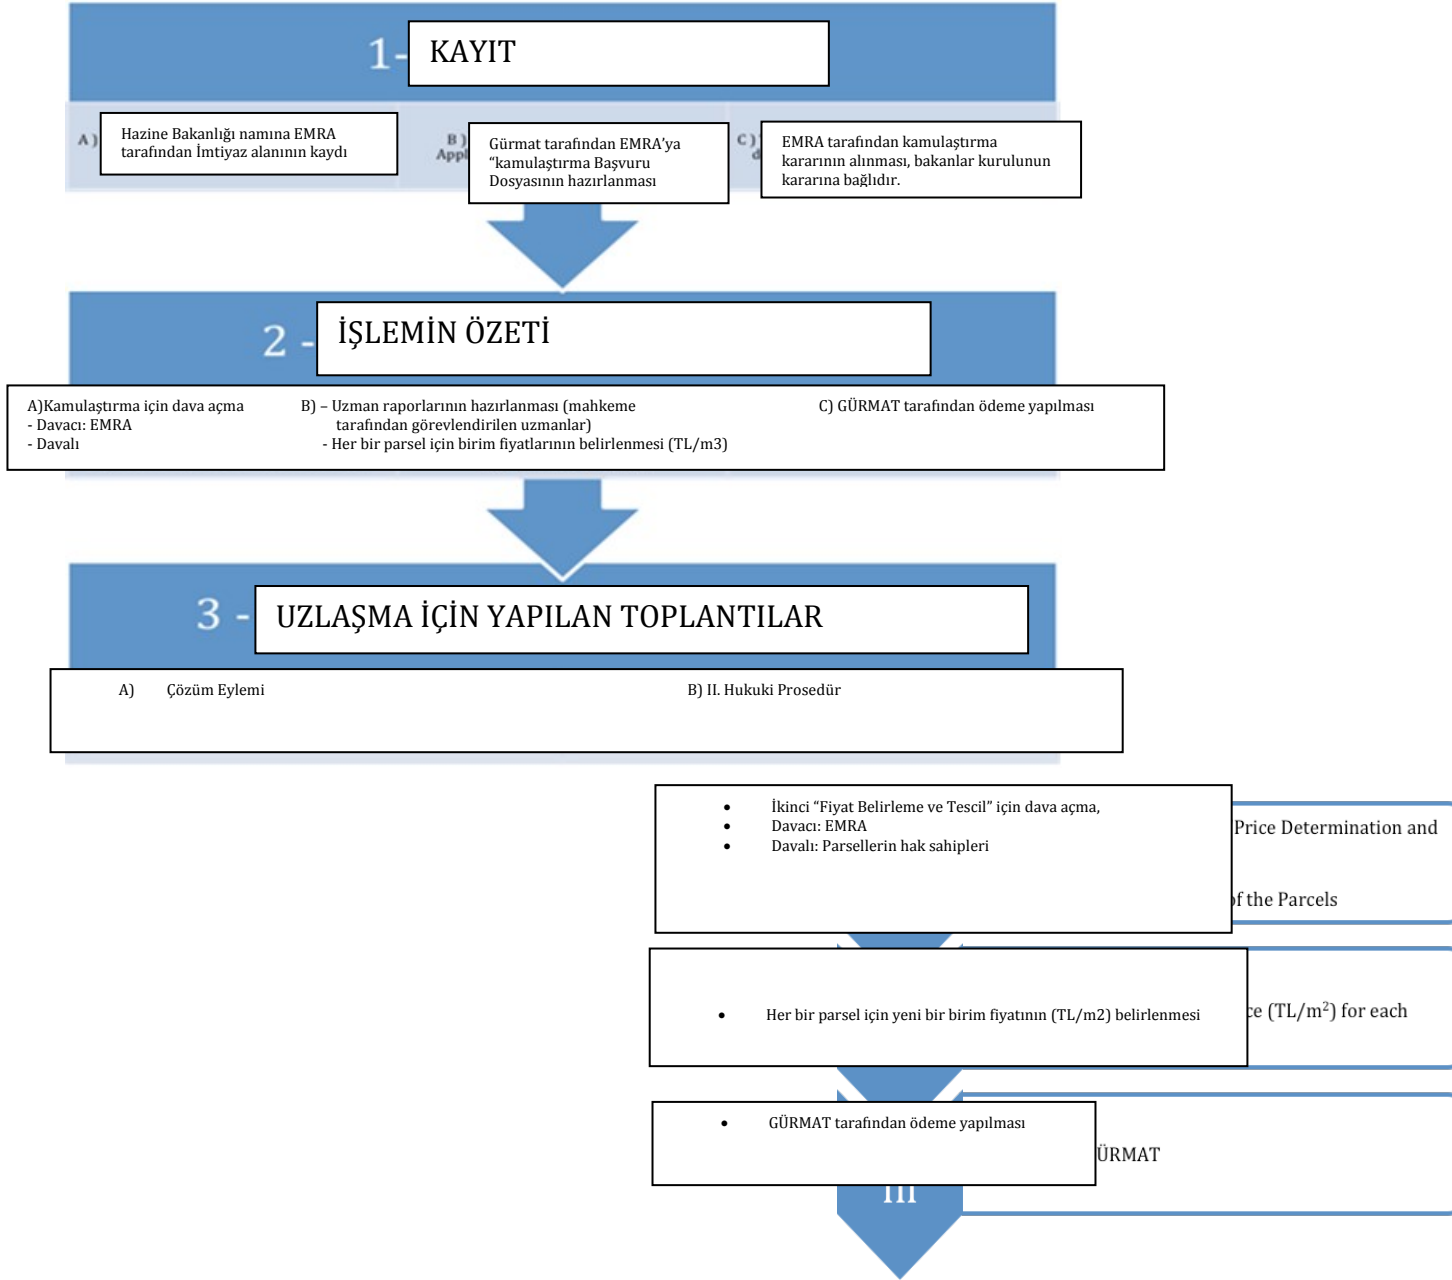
1- KAYIT

A) Hazine Bakanlığı namına EMRA tarafından İmtiyaz alanının kaydı

B) Appl Gürmat tarafından EMRA'ya "kamulaştırma Başvuru Dosyasının hazırlanması

C) EMRA tarafından kamulaştırma kararının alınması, bakanlar kurulunun kararına bağlıdır.

2 - İŞLEMİN ÖZETİ

A)Kamulaştırma için dava açma
- Davacı: EMRA
- Davalı

B) – Uzman raporlarının hazırlanması (mahkeme tarafından görevlendirilen uzmanlar)
- Her bir parsel için birim fiyatlarının belirlenmesi (TL/m3)

C) GÜRMAT tarafından ödeme yapılması

3 - UZLAŞMA İÇİN YAPILAN TOPLANTILAR

A) Çözüm Eylemi

B) II. Hukuki Prosedür

- İkinci "Fiyat Belirleme ve Tescil" için dava açma,
- Davacı: EMRA
- Davalı: Parsellerin hak sahipleri

Price Determination and

f the Parcels

- Her bir parsel için yeni bir birim fiyatının (TL/m2) belirlenmesi

ce (TL/m$^2$) for each

- GÜRMAT tarafından ödeme yapılması

ÜRMAT

III